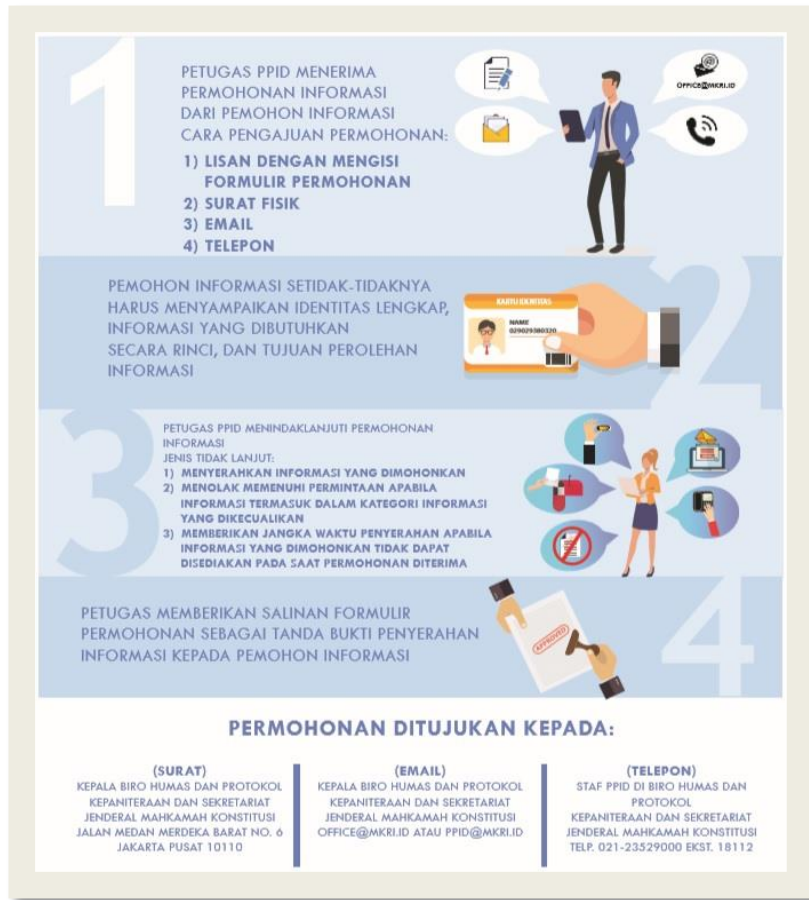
1

PETUGAS PPID MENERIMA PERMOHONAN INFORMASI DARI PEMOHON INFORMASI CARA PENGAJUAN PERMOHONAN:

1) LISAN DENGAN MENGISI FORMULIR PERMOHONAN
2) SURAT FISIK
3) EMAIL
4) TELEPON

OFFICE@MKRI.ID

2

PEMOHON INFORMASI SETIDAK-TIDAKNYA HARUS MENYAMPAIKAN IDENTITAS LENGKAP, INFORMASI YANG DIBUTUHKAN SECARA RINCI, DAN TUJUAN PEROLEHAN INFORMASI

KARTU IDENTITAS
NAME
029029380320

3

PETUGAS PPID MENINDAKLANJUTI PERMOHONAN INFORMASI
JENIS TIDAK LANJUT:
1) MENYERAHKAN INFORMASI YANG DIMOHONKAN
2) MENOLAK MEMENUHI PERMINTAAN APABILA INFORMASI TERMASUK DALAM KATEGORI INFORMASI YANG DIKECUALIKAN
3) MEMBERIKAN JANGKA WAKTU PENYERAHAN APABILA INFORMASI YANG DIMOHONKAN TIDAK DAPAT DISEDIAKAN PADA SAAT PERMOHONAN DITERIMA

4

PETUGAS MEMBERIKAN SALINAN FORMULIR PERMOHONAN SEBAGAI TANDA BUKTI PENYERAHAN INFORMASI KEPADA PEMOHON INFORMASI

APPROVED

PERMOHONAN DITUJUKAN KEPADA:

(SURAT)
KEPALA BIRO HUMAS DAN PROTOKOL KEPANITERAAN DAN SEKRETARIAT JENDERAL MAHKAMAH KONSTITUSI JALAN MEDAN MERDEKA BARAT NO. 6 JAKARTA PUSAT 10110

(EMAIL)
KEPALA BIRO HUMAS DAN PROTOKOL KEPANITERAAN DAN SEKRETARIAT JENDERAL MAHKAMAH KONSTITUSI OFFICE@MKRI.ID ATAU PPID@MKRI.ID

(TELEPON)
STAF PPID DI BIRO HUMAS DAN PROTOKOL KEPANITERAAN DAN SEKRETARIAT JENDERAL MAHKAMAH KONSTITUSI TELP. 021-23529000 EKST. 18112